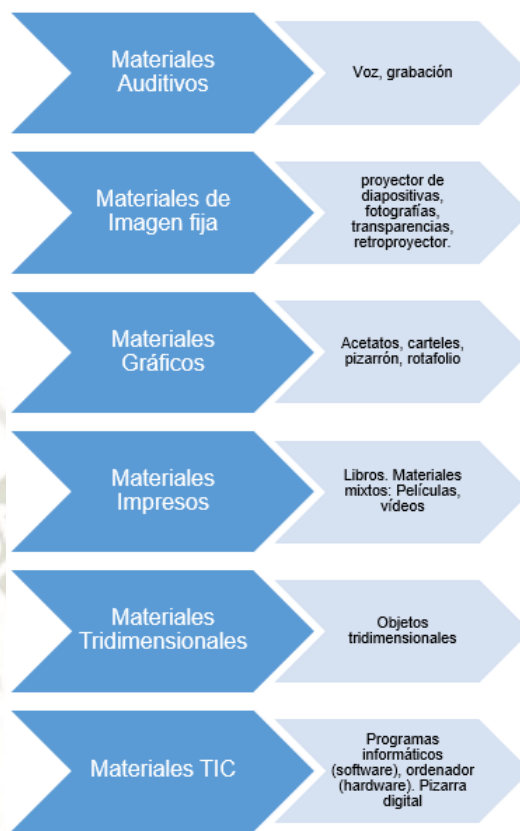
Materiales Auditivos

Voz, grabación

Materiales de Imagen fija

proyector de diapositivas, fotografías, transparencias, retroproyector.

Materiales Gráficos

Acetatos, carteles, pizarrón, rotafolio

Materiales Impresos

Libros. Materiales mixtos: Películas, vídeos

Materiales Tridimensionales

Objetos tridimensionales

Materiales TIC

Programas informáticos (software), ordenador (hardware). Pizarra digital